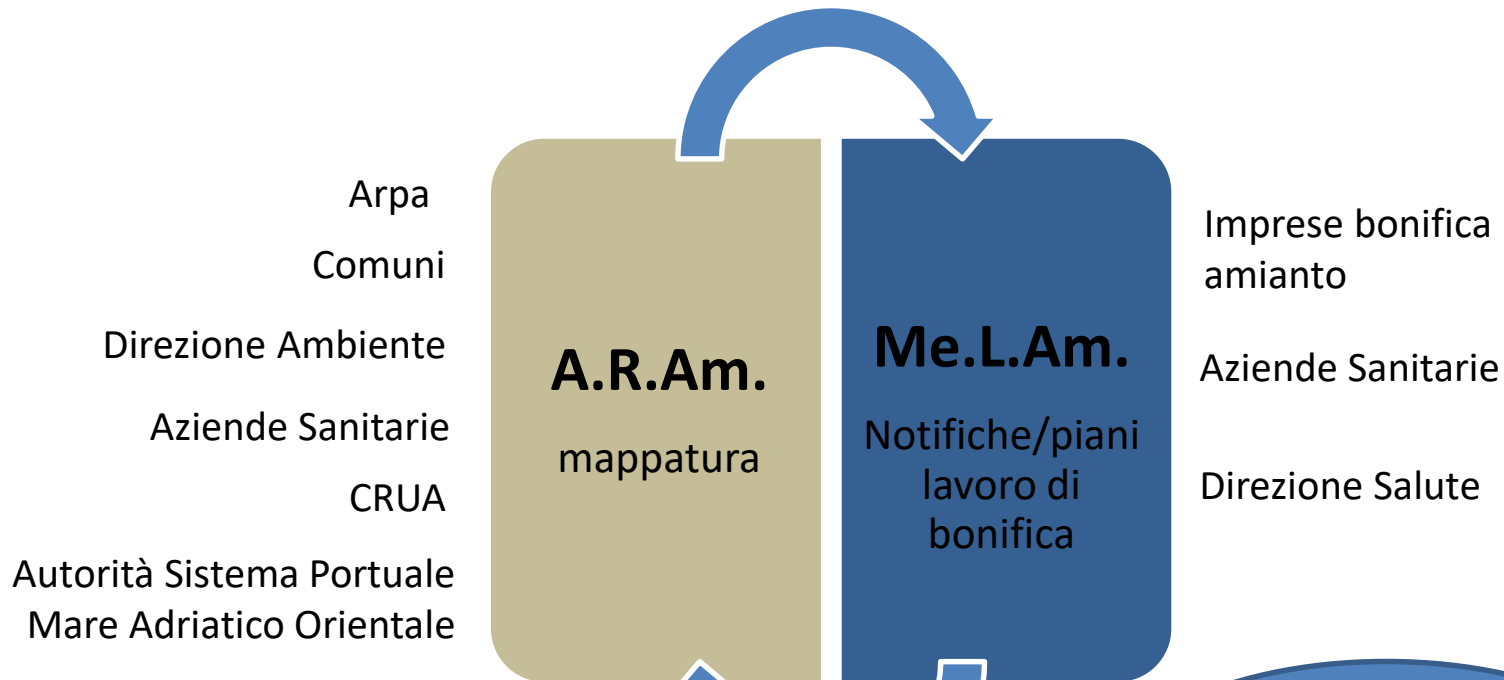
Arpa

Comuni

Direzione Ambiente

Aziende Sanitarie

CRUA

Autorità Sistema Portuale Mare Adriatico Orientale

A.R.Am.

mappatura

Me.L.Am.

Notifiche/piani lavoro di bonifica

Imprese bonifica amianto

Aziende Sanitarie

Direzione Salute